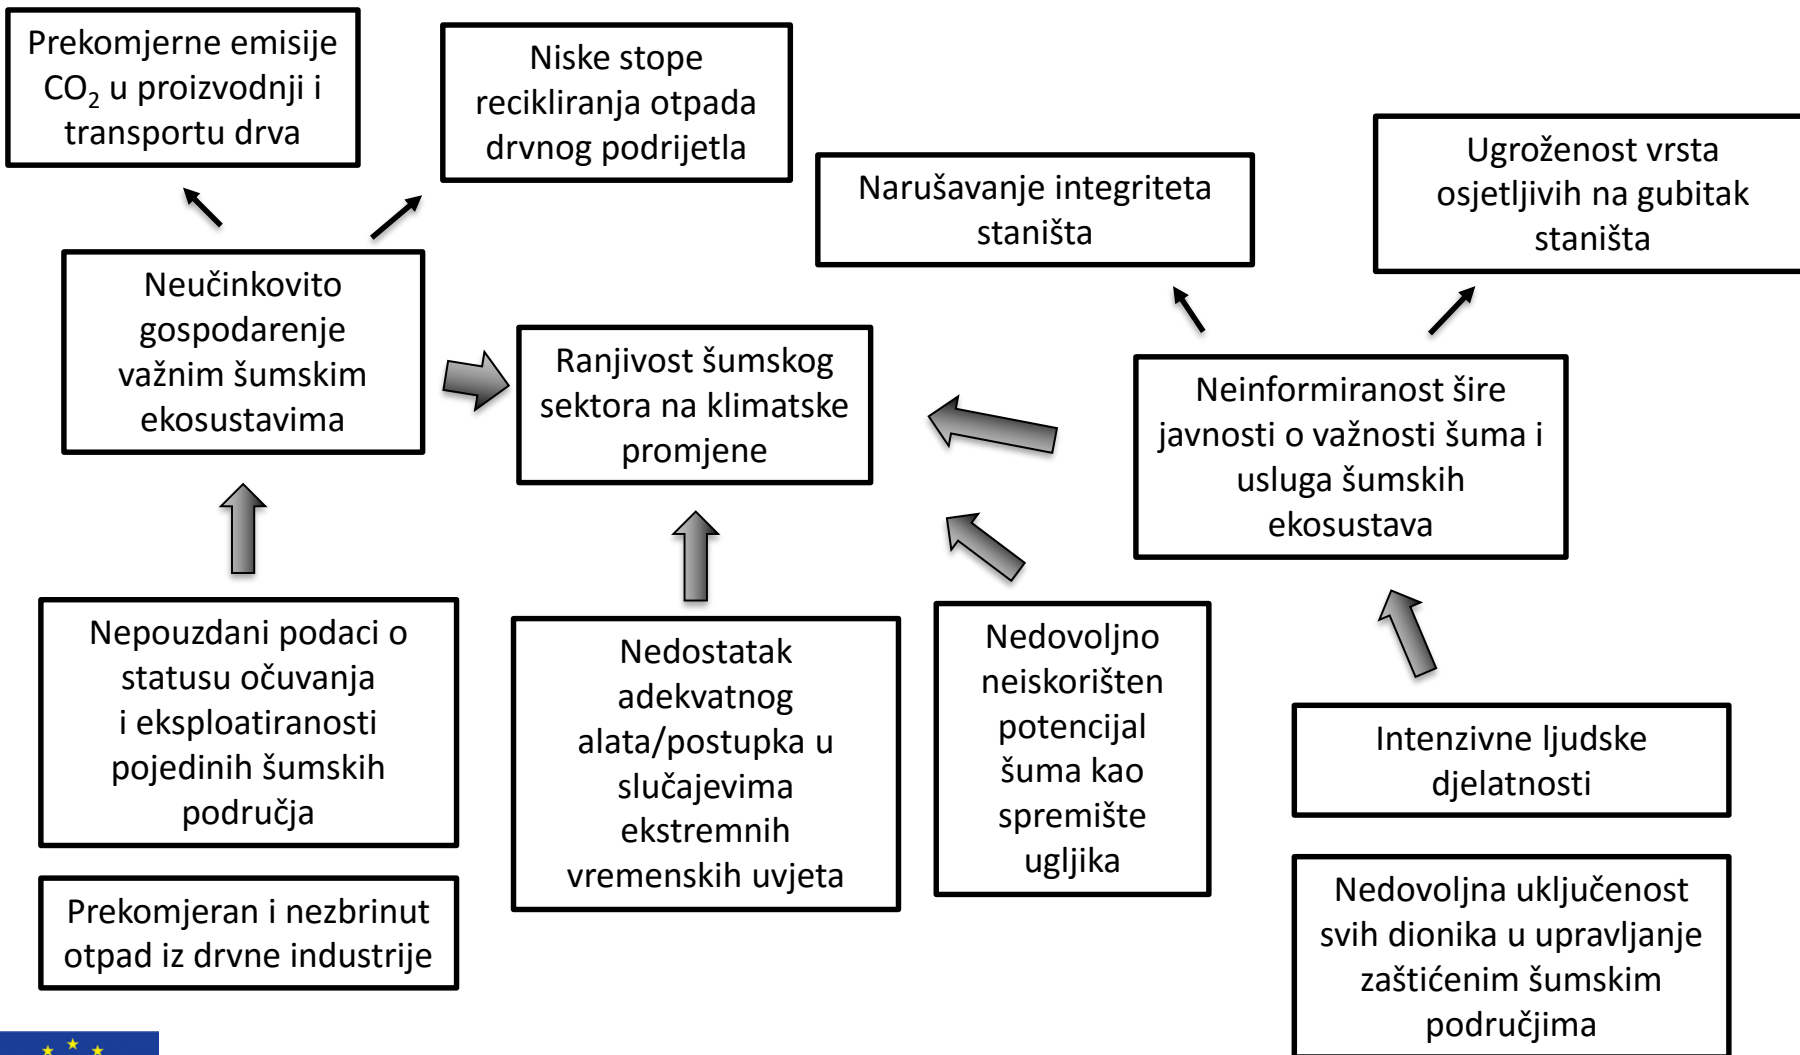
Prekomjerne emisije $CO_2$ u proizvodnji i transportu drva

Niske stope recikliranja otpada drvnog podrijetla

Narušavanje integriteta staništa

Ugroženost vrsta osjetljivih na gubitak staništa

Neučinkovito gospodarenje važnim šumskim ekosustavima

Ranjivost šumskog sektora na klimatske promjene

Neinformiranost šire javnosti o važnosti šuma i usluga šumskih ekosustava

Nepouzdani podaci o statusu očuvanja i eksploatiranosti pojedinih šumskih područja

Nedostatak adekvatnog alata/postupka u slučajevima ekstremnih vremenskih uvjeta

Nedovoljno neiskorišten potencijal šuma kao spremište ugljika

Intenzivne ljudske djelatnosti

Prekomjeran i nezbrinut otpad iz drvne industrije

Nedovoljna uključenost svih dionika u upravljanje zaštićenim šumskim područjima